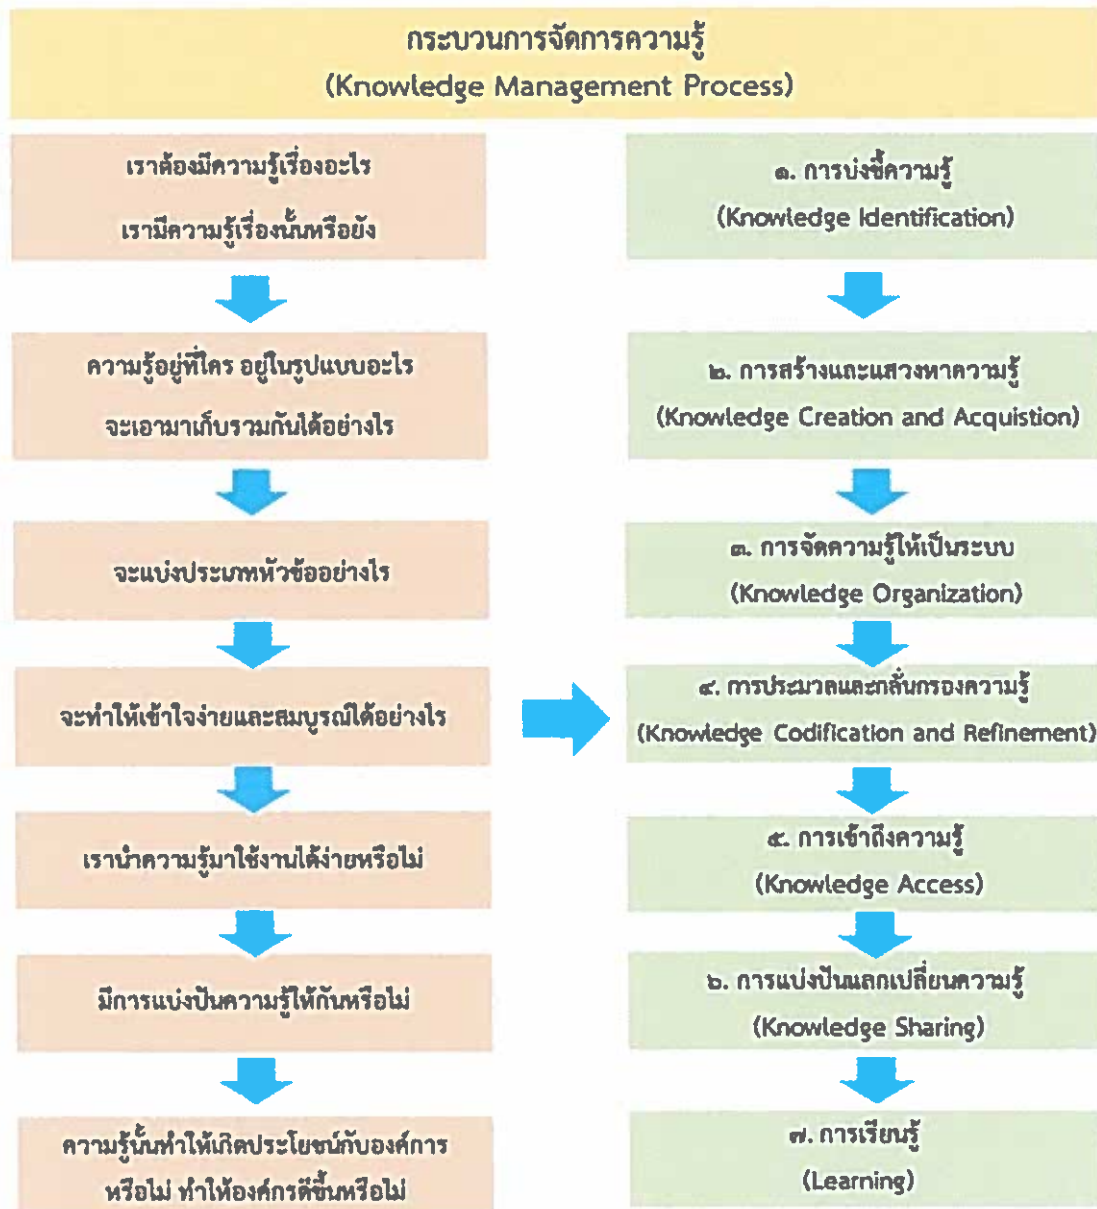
กระบวนการจัดการความรู้
(Knowledge Management Process)

เราต้องมีความรู้เรื่องอะไร
เรามีความรู้เรื่องนั้นหรือยัง

ความรู้อยู่ที่ใคร อยู่ในรูปแบบอะไร
จะเอามาเก็บรวมกันได้อย่างไร

จะแบ่งประเภทหัวข้ออย่างไร

จะทำให้เข้าใจง่ายและสมบูรณ์ได้อย่างไร

เรานำความรู้มาใช้งานได้ง่ายหรือไม่

มีการแบ่งปันความรู้ให้กันหรือไม่

ความรู้นั้นทำให้เกิดประโยชน์กับองค์การ
หรือไม่ ทำให้องค์กรดีขึ้นหรือไม่

๑. การบ่งชี้ความรู้
(Knowledge Identification)

๒. การสร้างและแสวงหาความรู้
(Knowledge Creation and Acquistion)

๓. การจัดความรู้ให้เป็นระบบ
(Knowledge Organization)

๔. การประมวลและกลั่นกรองความรู้
(Knowledge Codification and Refinement)

๕. การเข้าถึงความรู้
(Knowledge Access)

๖. การแบ่งปันแลกเปลี่ยนความรู้
(Knowledge Sharing)

๗. การเรียนรู้
(Learning)